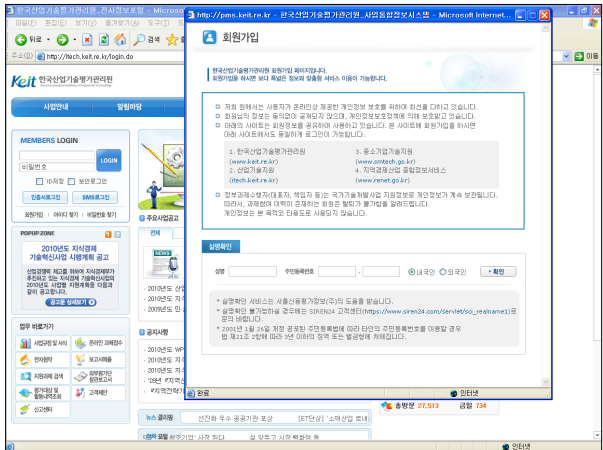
한국산업기술평가관리원_전시정보포털 - Microsoft Internet Explorer
파일(F) 편집(E) 보기(V) 즐겨찾기(A) 도구(T) 도움말(H)
뒤로
주소(D) http://itech.keit.re.kr/login.do
Keit 한국산업기술평가관리원
사업안내
알림마당
MEMBERS LOGIN
비밀번호
LOGIN
ID저장
보안로그인
인증서로그인
SMS로그인
회원가입 | 아이디 찾기 | 비밀번호 찾기
POPUP ZONE
2010년도 지식경제 기술혁신사업 시행계획 공고
공고문 상세보기
업무 바로가기
사업관리 시스템
온라인 과제접수
전자협약
보고서제출
지원과제 검색
외부평가단 등록포시스
평가위원 및 평가시스템
고객제언
신고센터
주요사업공고
전체
2010년도 지
2010년도 지
2010년도 지
공지사항
2010년도 WP
2010년도 지
2010년도 지
'09년 지역
지역연계
뉴스 클리핑
선진화 우수 공공기관 포상
[ET단상] '소재·산업 르네
[이슈 포럼] 평가인 사정 점검
성 양두고 사정 촉진 등
총방문 27,513
금일 734
인터넷
완료
http://pms.keit.re.kr - 한국산업기술평가관리원_사업통합정보시스템 - Microsoft Internet...
회원가입
한국산업기술평가관리원 회원가입 페이지입니다.
회원가입을 하시면 보다 폭넓은 정보와 맞춤형 서비스 이용이 가능합니다.
저희 회원에서는 사용자가 온라인상 제공한 개인정보 보호를 위하여 최선을 다하고 있습니다.
회원님의 정보는 동의없이 공개되지 않으며, 개인정보보호정책에 의해 보호받고 있습니다.
아래의 사이트는 회원정보를 공유하여 사용하고 있습니다. 한 사이트에 회원가입을 하시면 아래 사이트에서도 동일하게 로그인이 가능합니다.
1. 한국산업기술평가관리원 (www.keit.re.kr)
2. 산업기술지원 (itech.keit.re.kr)
3. 중소기업기술지원 (www.smtech.go.kr)
4. 지역경제산업 종합정보서비스 (www.renet.go.kr)
정부과제수행자(대표자, 책임자 등)는 국가기술개발사업 지침정보로 개인정보가 계속 보관됩니다. 따라서, 과제등에 이력이 존재하는 회원은 탈퇴가 불가함을 알려드립니다. 개인정보는 본 목적외 타용도로 사용되지 않습니다.
실명확인
성명
주민등록번호
-
내국인
외국인
확인
실명확인 서비스는 서울신용평가정보(주)의 도움을 받습니다.
실명확인 불가능하실 경우에는 SIREN24 고객센터(https://www.siren24.com/servlet/sci_realname1)로 문의 바랍니다.
2001년 1월 26일 개정 공포된 주민등록법에 따라 타인의 주민등록번호를 이용할 경우 법 제21조 2항에 따라 3년 이하의 징역 또는 벌금형에 처해집니다.
완료
인터넷